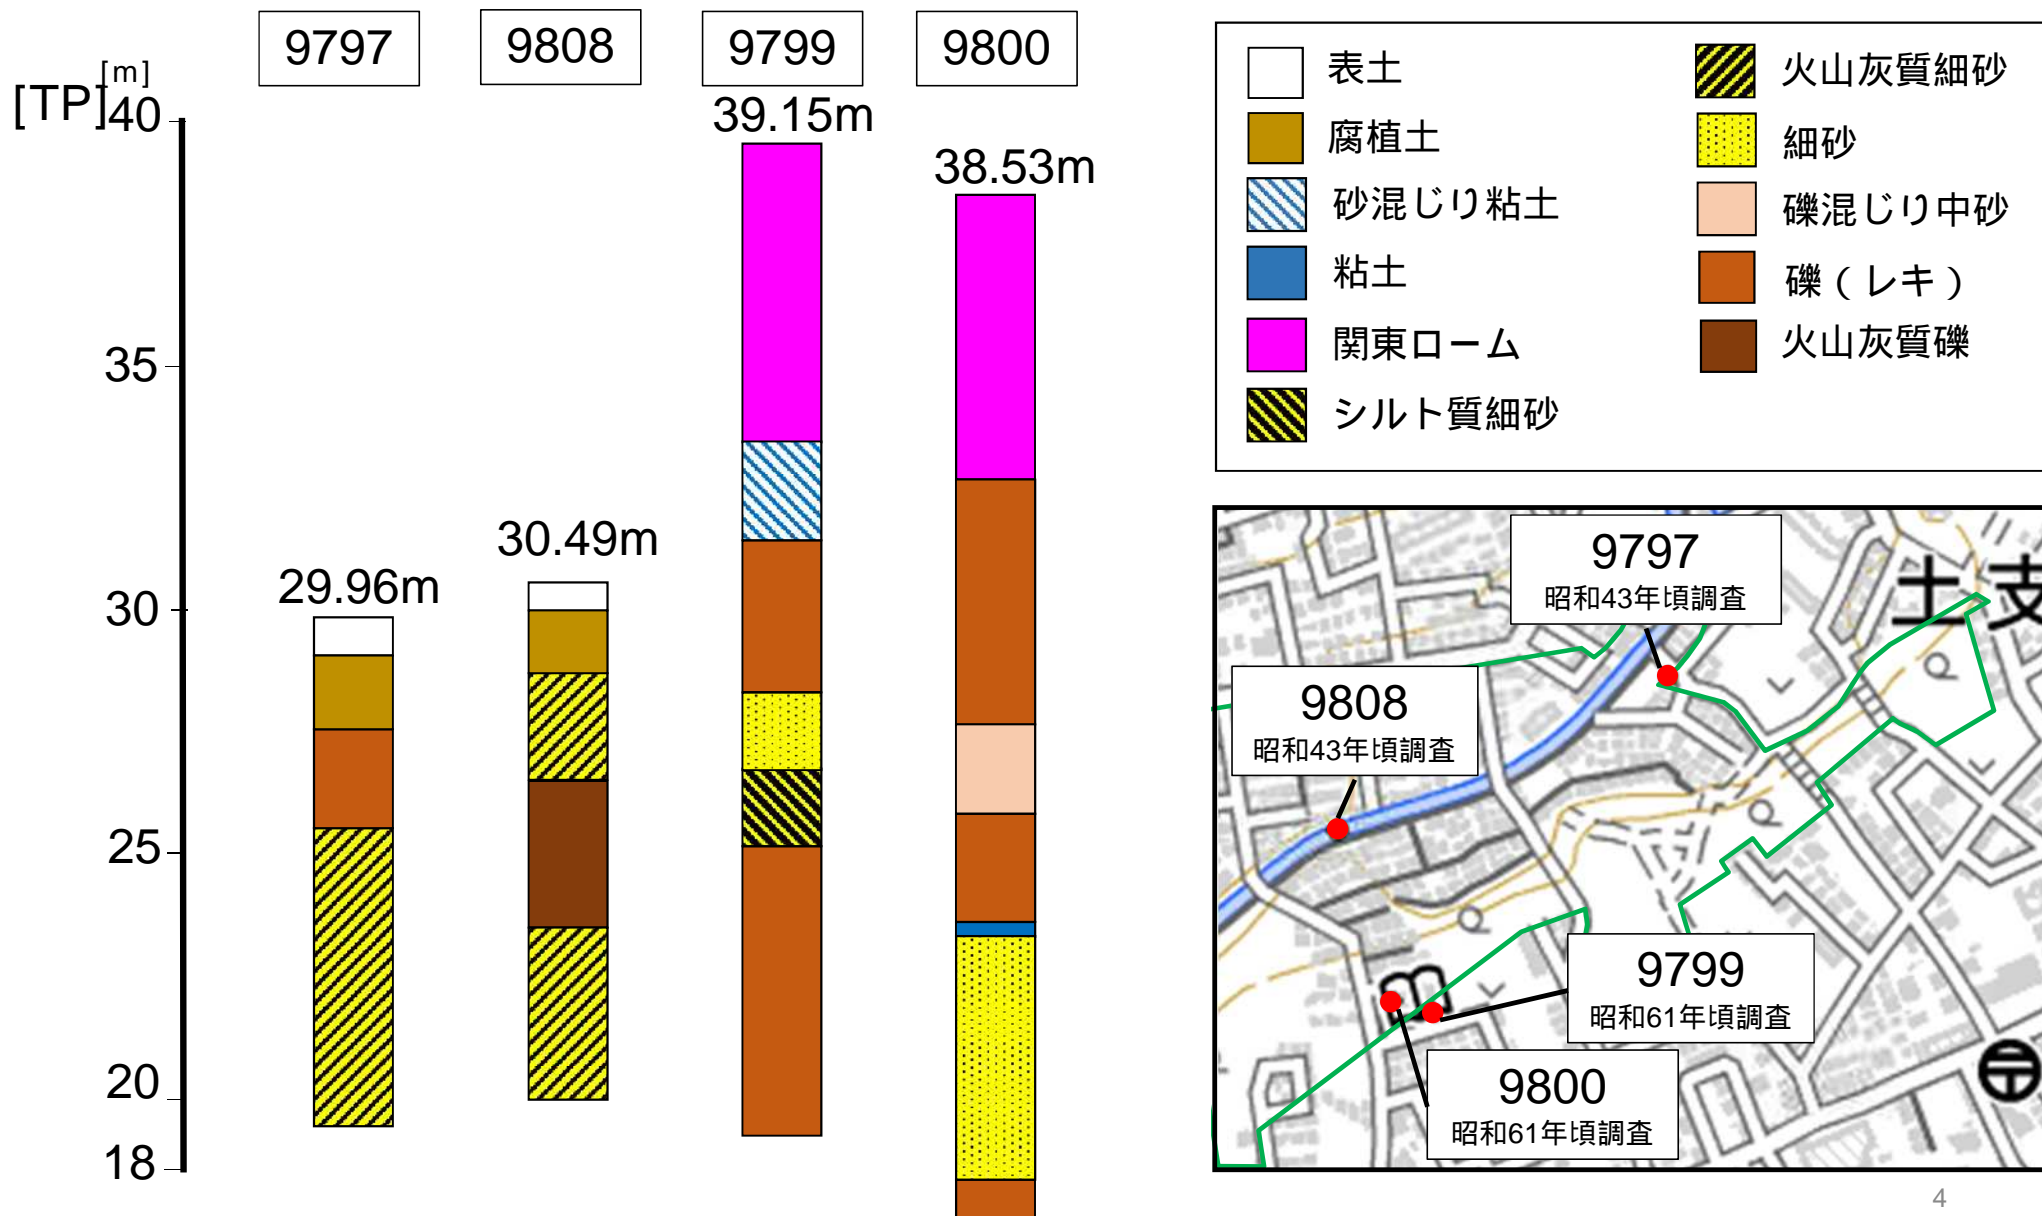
9797 9808 9799 9800

[TP] [m]
40
35
30
25
20
18

29.96m
30.49m
39.15m
38.53m

表土
腐植土
砂混じり粘土
粘土
関東ローム
シルト質細砂
火山灰質細砂
細砂
礫混じり中砂
礫（レキ）
火山灰質礫

9797
昭和43年頃調査

9808
昭和43年頃調査

9799
昭和61年頃調査

9800
昭和61年頃調査

土支

4